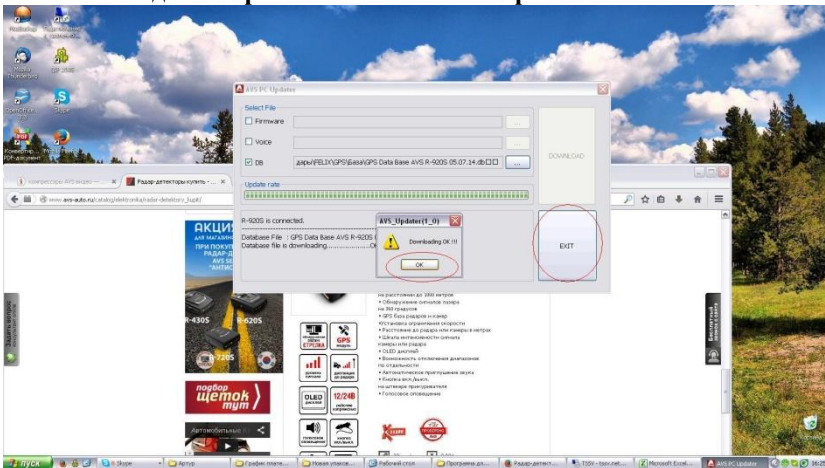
AVS PC Updater

Select File

Firmware

Voice

DB дарь\FELIX\GPS\База\GPS Data Base AVS R-920S 05.07.14.db

DOWNLOAD

Update rate

R-920S is connected.

Database File : GPS Data Base AVS R-920S
Database file is downloading..................OK

AVS_Updater(1_0)

Downloading OK !!!

OK

EXIT

Радар-детекторы купить -

www.avs-auto.ru/catalog/elektronika/radar-detektory_hupk/

АКЦИЯ

R-430S

R-620S

R-720S

подбор щеток тут

Автомобильные

GPS

OLED

12/24В

на расстоянии до 1000 метров
• Обнаружение сигналов лазера на 360 градусов
• GPS база радаров и камер
• Установка ограничения скорости
• Расстояние до радара или камеры в метрах
• Шкала интенсивности сигнала камеры или радара
• OLED дисплей
• Возможность отключения диапазонов по отдельности
• Автоматическое приглушение звука
• Кнопка вкл./выкл. на шнуре прикуривателя
• Голосовое оповещение

Задать вопрос

Бесплатный звонок

пуск

Skype

Артур

Графис плате...

Новая упаков...

Рабочий стол

Программа дл...

Радар-детект...

TIGV - ...

Microsoft Excel...

AVS PC Updater

16:25